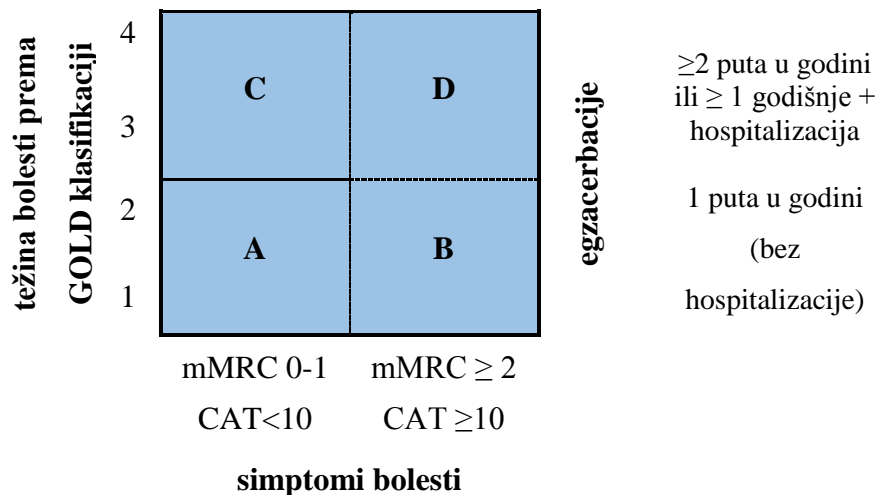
težina bolesti prema GOLD klasifikaciji

4
3
2
1

C
D
A
B

egzacerbacije

$\geq$2 puta u godini ili $\geq$ 1 godišnje + hospitalizacija

1 puta u godini (bez hospitalizacije)

mMRC 0-1
CAT<10

mMRC $\geq$ 2
CAT $\geq$10

simptomi bolesti